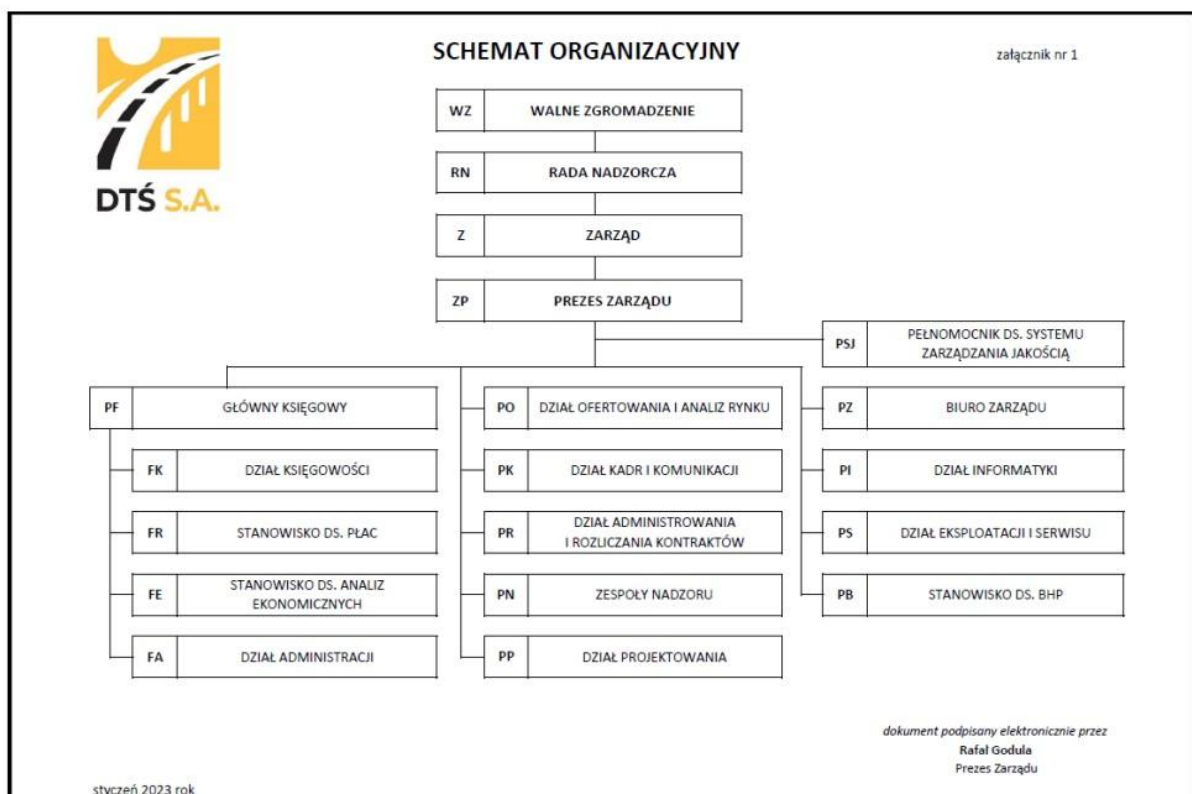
DTŚ S.A.

SCHEMAT ORGANIZACYJNY

załącznik nr 1

| WZ | WALNE ZGROMADZENIE |
|---|---|
| RN | RADA NADZORCZA |
| Z | ZARZĄD |
| ZP | PREZES ZARZĄDU |

| PSJ | PEŁNOMOCNIK DS. SYSTEMU ZARZĄDZANIA JAKOŚCIĄ |
|---|---|

| PF | GŁÓWNY KSIĘGOWY |
|---|---|
| FK | DZIAŁ KSIĘGOWOŚCI |
| FR | STANOWISKO DS. PŁAC |
| FE | STANOWISKO DS. ANALIZ EKONOMICZNYCH |
| FA | DZIAŁ ADMINISTRACJI |

| PO | DZIAŁ OFERTOWANIA I ANALIZ RYNKU |
|---|---|
| PK | DZIAŁ KADR I KOMUNIKACJI |
| PR | DZIAŁ ADMINISTROWANIA I ROZLICZANIA KONTRAKTÓW |
| PN | ZESPOŁY NADZORU |
| PP | DZIAŁ PROJEKTOWANIA |

| PZ | BIURO ZARZĄDU |
|---|---|
| PI | DZIAŁ INFORMATYKI |
| PS | DZIAŁ EKSPLOATACJI I SERWISU |
| PB | STANOWISKO DS. BHP |

dokument podpisany elektronicznie przez
Rafal Godula
Prezes Zarządu

styczeń 2023 rok